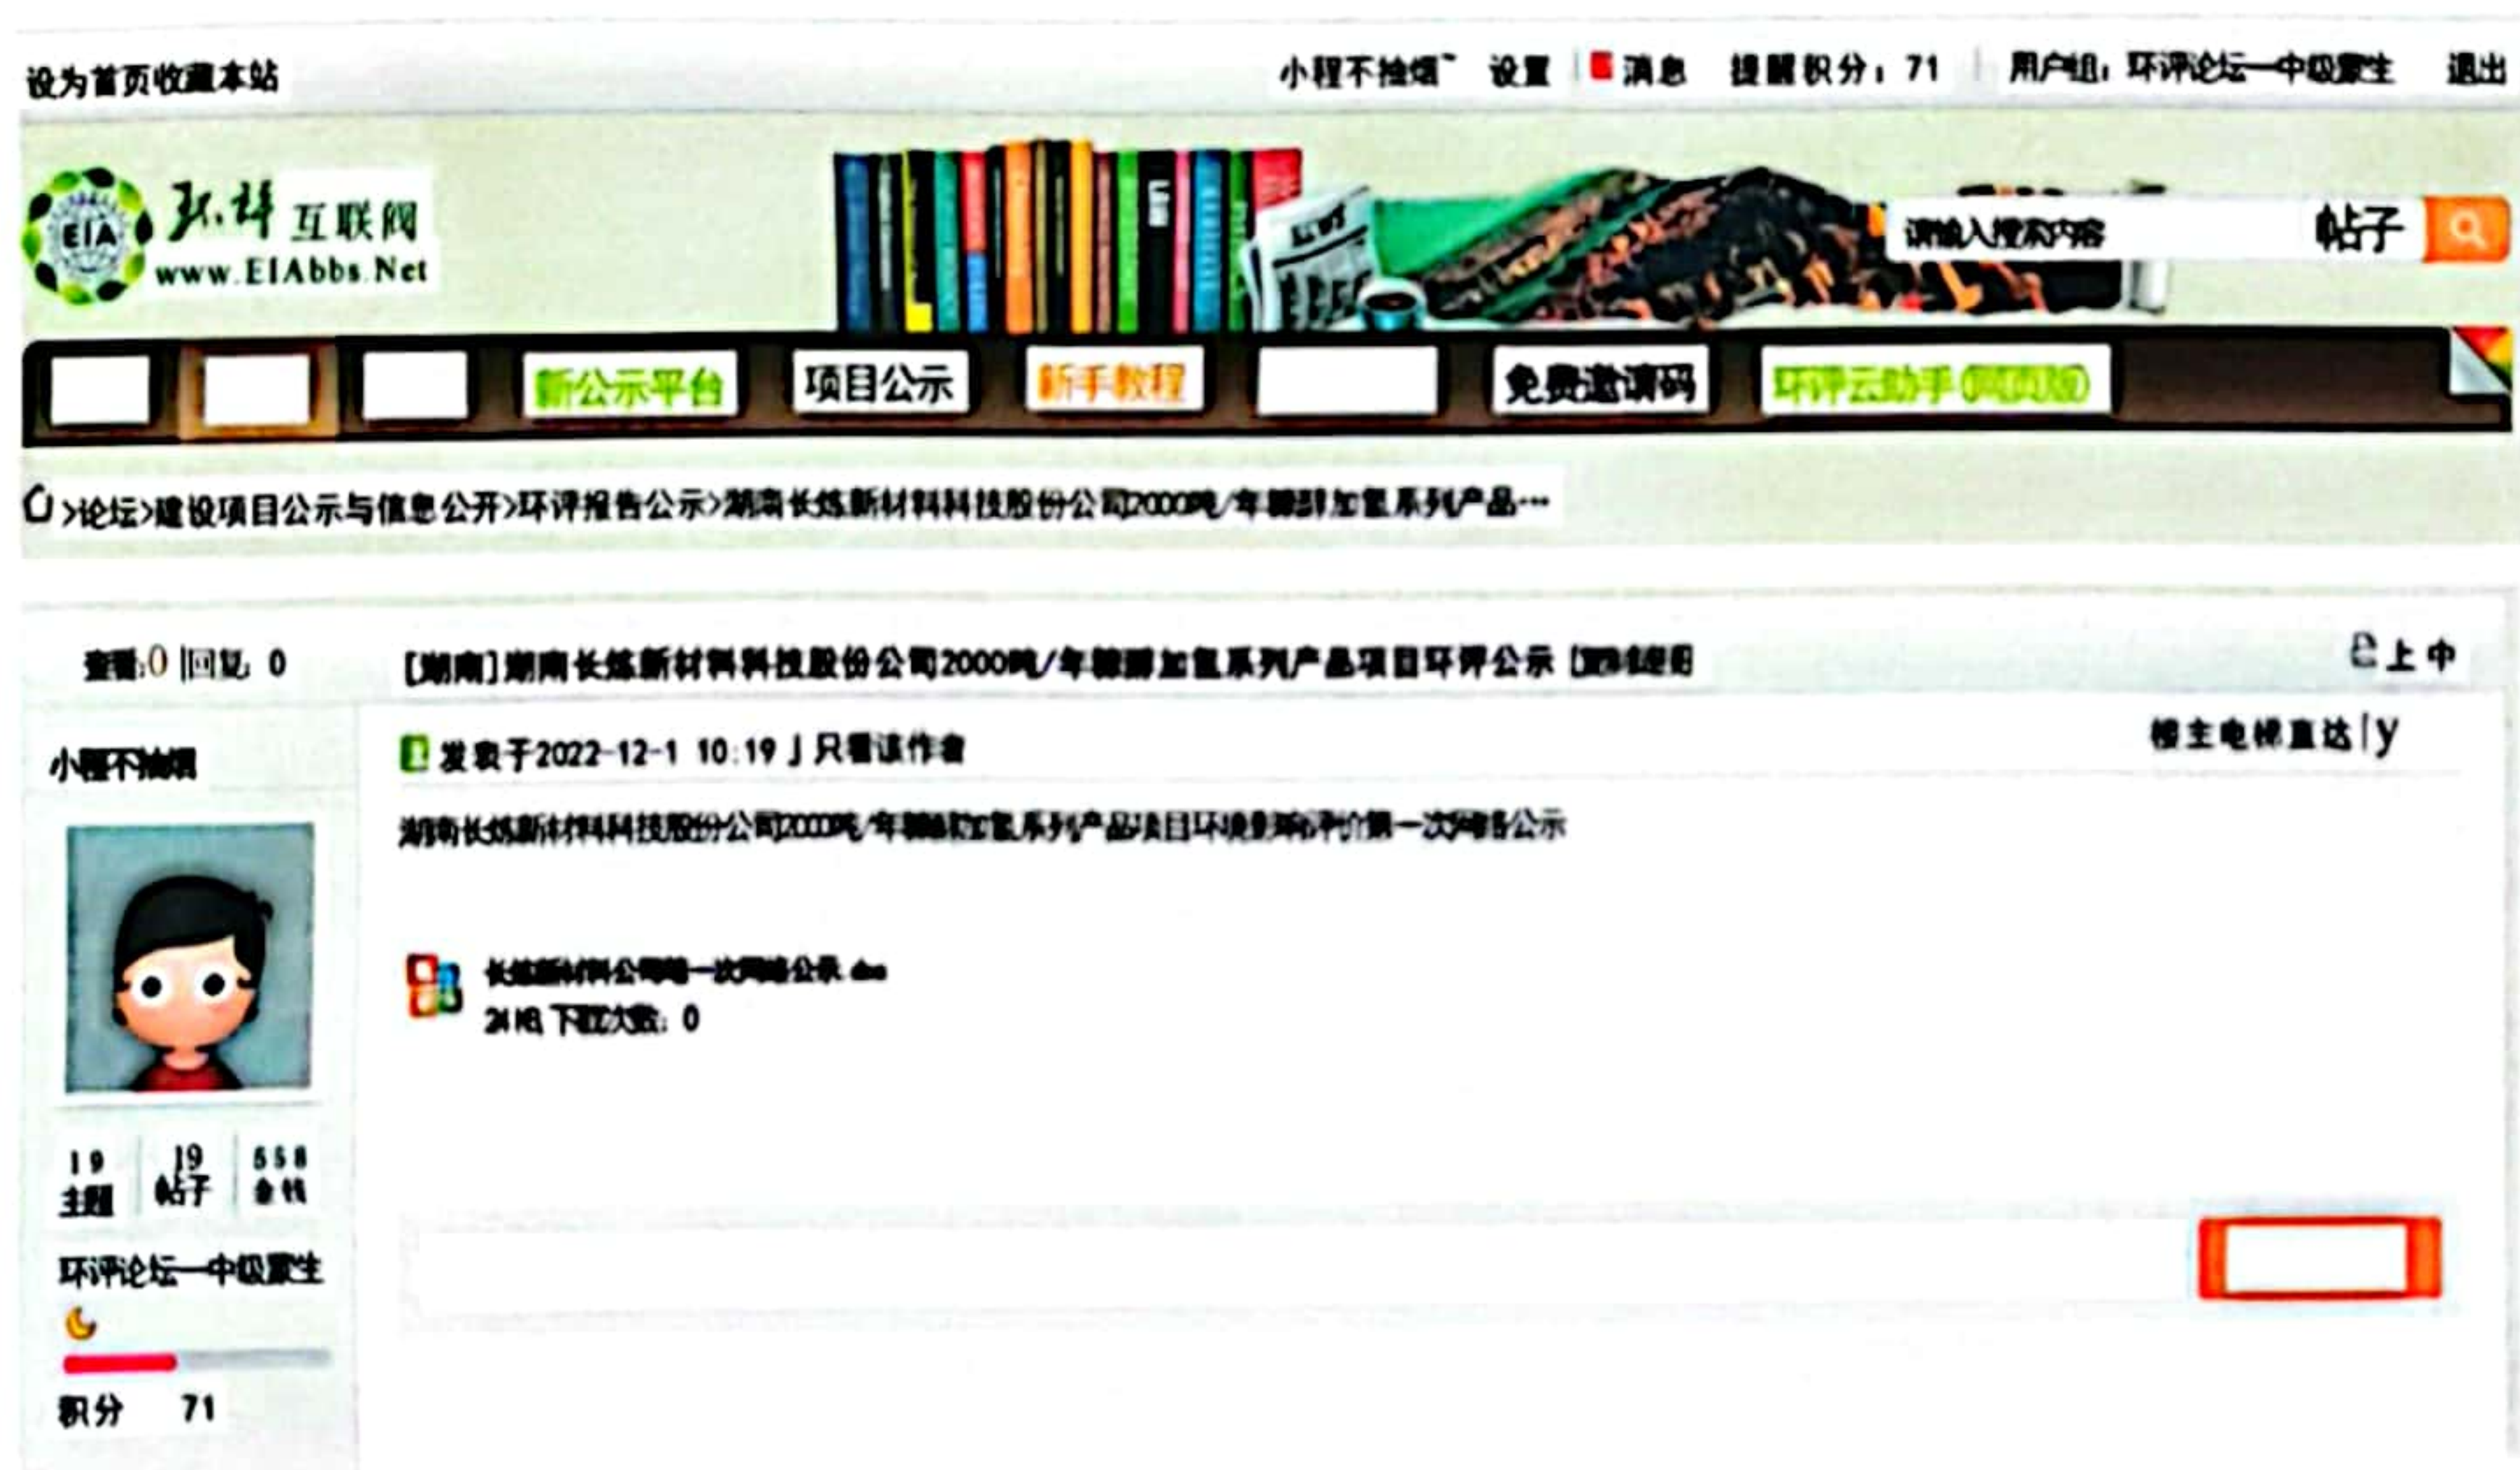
设为首页收藏本站

小程不抽烟 设置 消息 提醒积分：71 用户组：环评论坛—中级蒙生 退出

EIA 环评互联网 www.EIAbbs.Net

请输入搜索内容 帖子

新公示平台 项目公示 新手教程 免费邀请码 环评云助手(网页版)

>论坛>建设项目公示与信息公开>环评报告公示>湖南长炼新材料科技股份公司2000吨/年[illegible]加氢系列产品…

查看:0 |回复: 0

[湖南]湖南长炼新材料科技股份公司2000吨/年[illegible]加氢系列产品项目环评公示 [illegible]

上 中

小程不抽烟

发表于2022-12-1 10:19 | 只看该作者

楼主电梯直达 |

湖南长炼新材料科技股份公司2000吨/年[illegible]加氢系列产品项目环境影响评价第一次网络公示

长炼新材料公司第一次网络公示.doc

24 KB, 下载次数: 0

19 主题 19 帖子 558 金钱

环评论坛—中级蒙生

积分 71